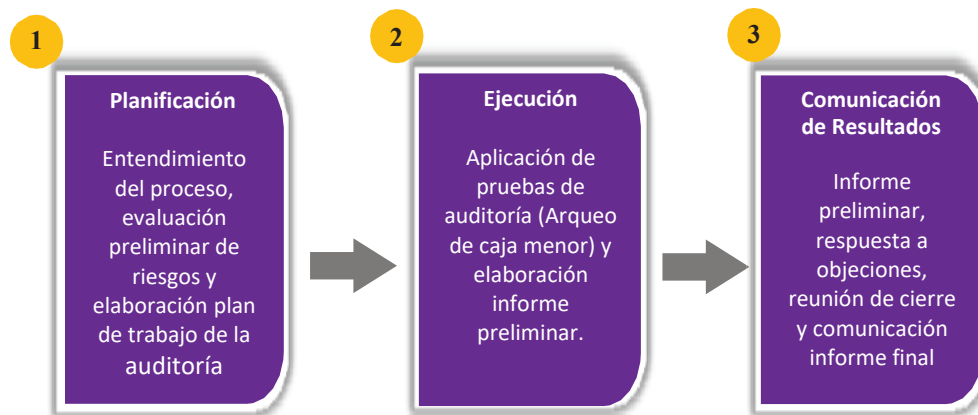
1

Planificación

Entendimiento del proceso, evaluación preliminar de riesgos y elaboración plan de trabajo de la auditoría

2

Ejecución

Aplicación de pruebas de auditoría (Arqueo de caja menor) y elaboración informe preliminar.

3

Comunicación de Resultados

Informe preliminar, respuesta a objeciones, reunión de cierre y comunicación informe final